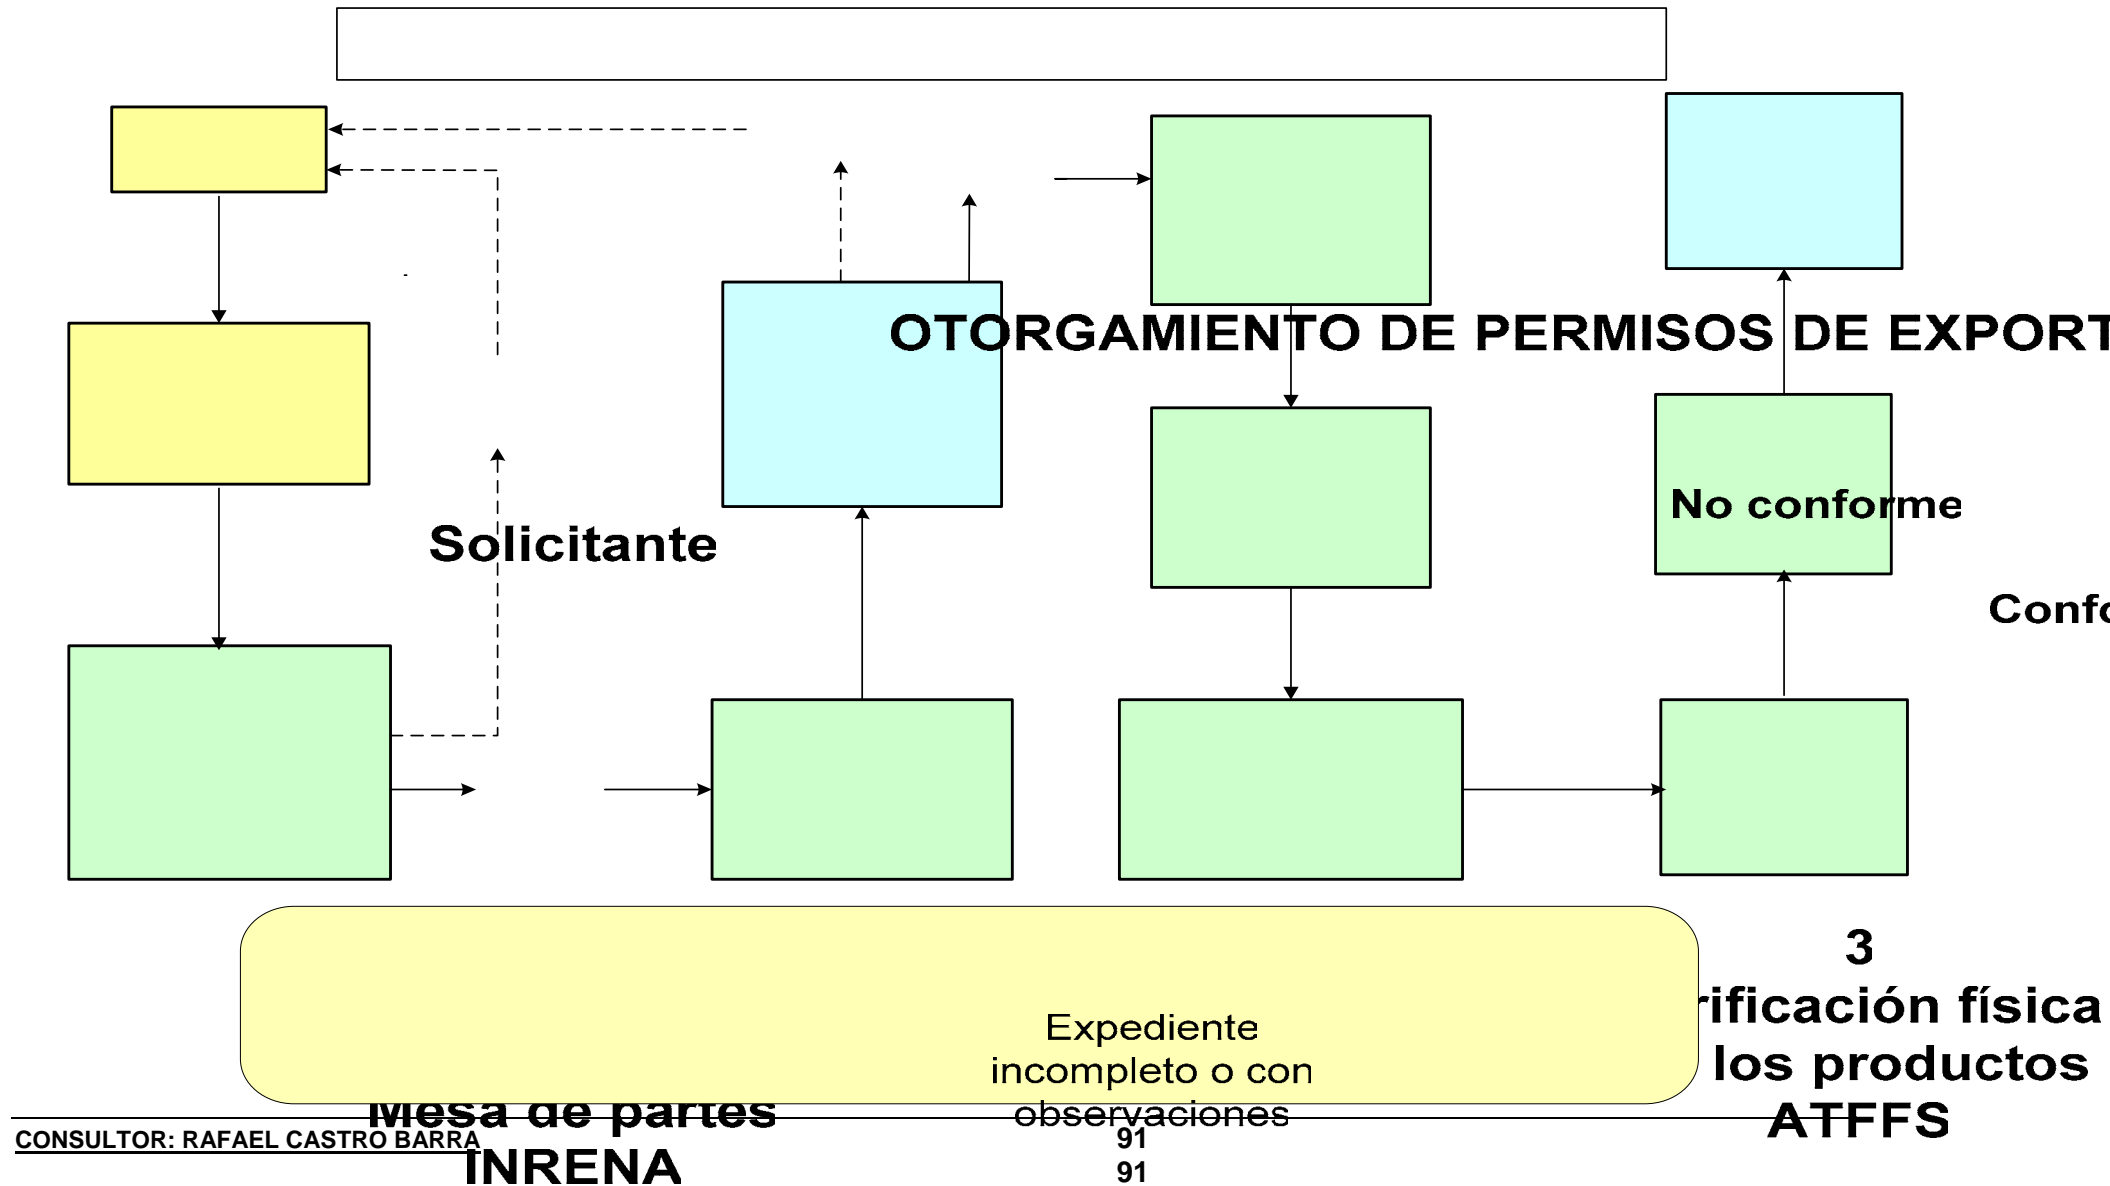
OTORGAMIENTO DE PERMISOS DE EXPORT

No conforme

Solicitante

Confo

3
rificación física
los productos
ATFFS

Expediente incompleto o con observaciones

Mesa de partes
INRENA

CONSULTOR: RAFAEL CASTRO BARRA

91
91